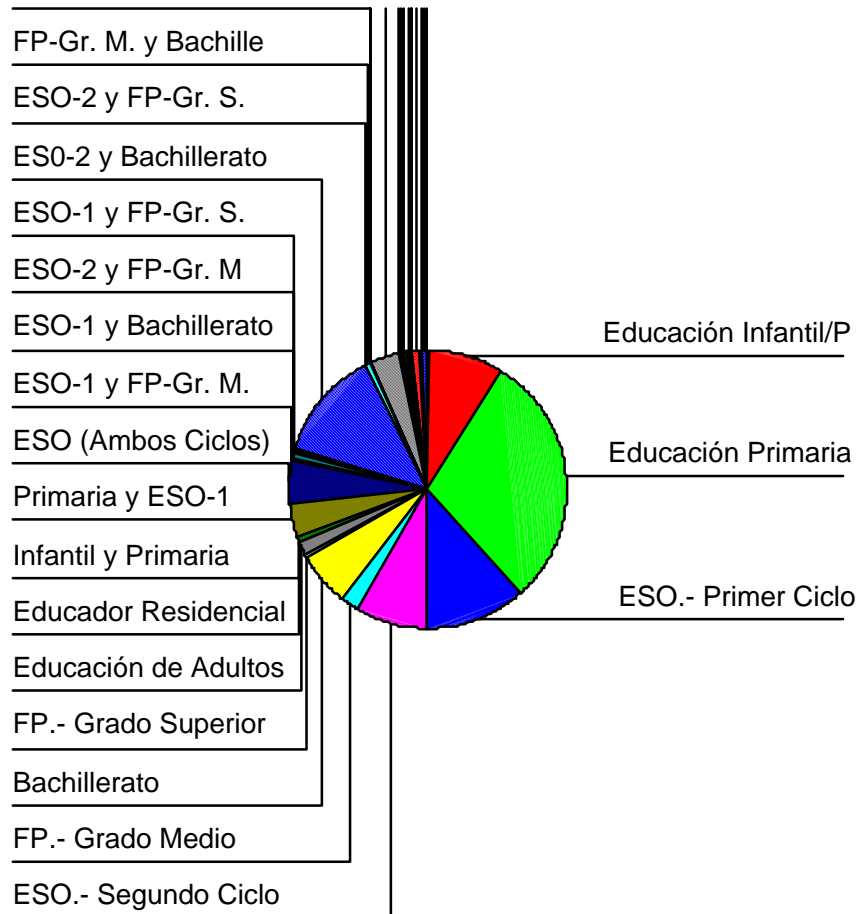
FP-Gr. M. y Bachille

ESO-2 y FP-Gr. S.

ES0-2 y Bachillerato

ESO-1 y FP-Gr. S.

ESO-2 y FP-Gr. M

ESO-1 y Bachillerato

ESO-1 y FP-Gr. M.

ESO (Ambos Ciclos)

Primaria y ESO-1

Infantil y Primaria

Educador Residencial

Educación de Adultos

FP.- Grado Superior

Bachillerato

FP.- Grado Medio

ESO.- Segundo Ciclo

Educación Infantil/P

Educación Primaria

ESO.- Primer Ciclo